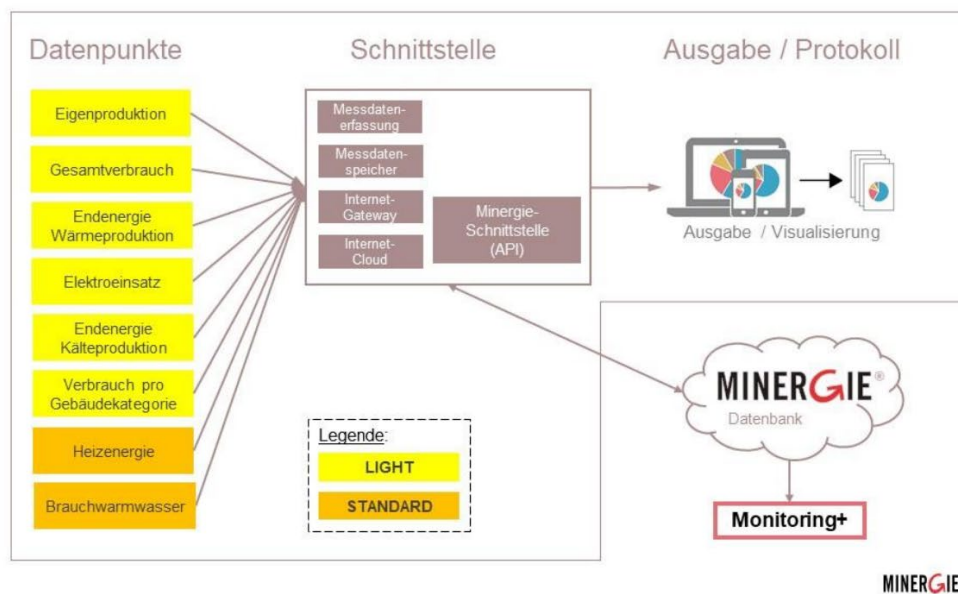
Datenpunkte

Eigenproduktion

Gesamtverbrauch

Endenergie Wärmeproduktion

Elektroeinsatz

Endenergie Kälteproduktion

Verbrauch pro Gebäudekategorie

Heizenergie

Brauchwarmwasser

Schnittstelle

Messdatenerfassung

Messdatenspeicher

Internet-Gateway

Internet-Cloud

Minergie-Schnittstelle (API)

Legende:

LIGHT

STANDARD

Ausgabe / Protokoll

Ausgabe / Visualisierung

MINERGIE®

Datenbank

Monitoring+

MINERGIE